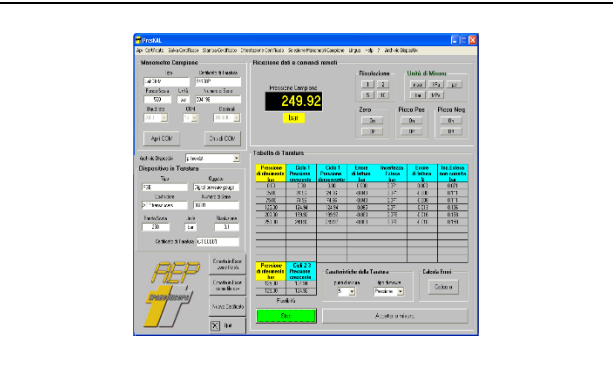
PresMIL

Apri Certificato Salva Certificato Stampa Certificato Cherificazione Certificato Sensibile/Manometro/Campione Lingua Help ? Unità di Misura

Manometro Campione

Tipo
Certificato di Taratura

Fondo Scala
Unità
Numero di Serie
500
bar

Risoluzione
RS 485
Decimali

Apri COM
Chiudi COM

Ricezione dati e comandi remoti

Pressione Campione
249.92
bar

Risoluzione
1
2
3
10

Unità di Misura
bar
kPa
psi
MPa

Zero
Picco Pos
Picco Neg

Unità di Dispositivo
Dispositivo in Taratura

Tipo
Riposo
Costruttore
Numero di Serie
Fondo Scala
Unità
Risoluzione
250
bar
0.1

Certificato di Taratura

Cancella Riga
Cancella Riga

Salva Certificato

Quit

Tabella di Taratura

| Pressione di riferimento bar | Ciclo 1 Pressione crescente | Ciclo 1 Pressione decrescente | Errore di lettura bar | Incertezza Estesa bar | Errore di lettura % | Incertezza non corretta bar |
|---|---|---|---|---|---|---|
| 0.00 | 0.00 | 0.00 | 0.000 | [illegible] | 0.000 | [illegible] |
| 50.00 | 50.13 | 50.13 | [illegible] | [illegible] | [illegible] | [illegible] |
| 75.00 | 75.00 | 74.98 | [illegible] | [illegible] | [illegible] | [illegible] |
| 125.00 | 124.96 | 124.94 | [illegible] | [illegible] | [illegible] | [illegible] |
| 200.00 | 199.98 | 199.97 | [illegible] | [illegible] | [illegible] | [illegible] |
| 250.00 | 249.96 | 249.97 | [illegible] | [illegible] | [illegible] | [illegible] |

| Pressione di riferimento bar | Ciclo 2 Pressione crescente |
|---|---|
| 125.00 | 125.00 |
| 125.00 | 125.00 |

Caratteristiche della Taratura

Calcola Errori

Calcola

Pronto

Start

Acquisizione misura